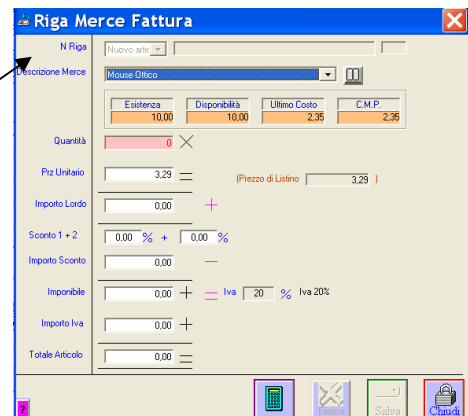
Riga Merce Fattura

N Riga
Nuovo artic

Descrizione Merce
Mouse Ottico

| Esistenza | Disponibilità | Ultimo Costo | C.M.P. |
|---|---|---|---|
| 10,00 | 10,00 | 2,35 | 2,35 |

Quantità
0

Prz Unitario
3,29
(Prezzo di Listino 3,29 )

Importo Lordo
0,00

Sconto 1 + 2
0,00 % + 0,00 %

Importo Sconto
0,00

Imponibile
0,00
Iva 20 % Iva 20%

Importo Iva
0,00

Totale Articolo
0,00

Elimina
Salva
Chiudi
?